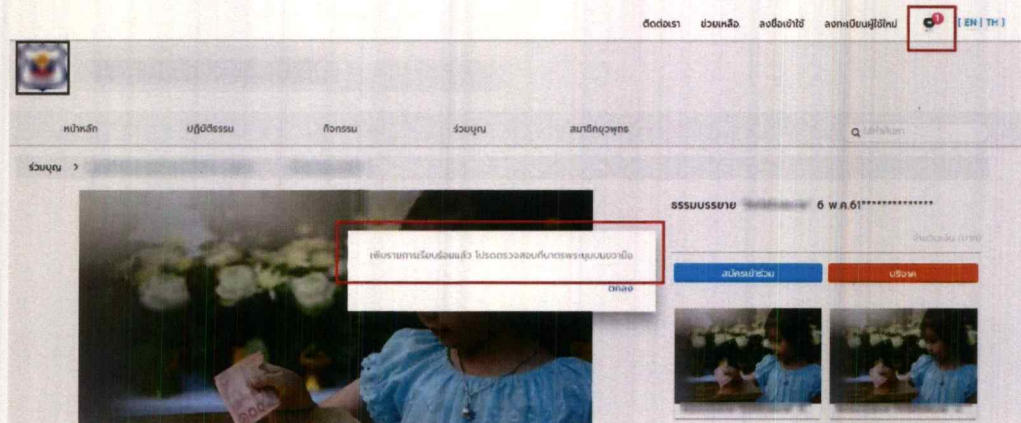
ติดต่อเรา ช่วยเหลือ ลงชื่อเข้าใช้ ลงทะเบียนผู้ใช้ใหม่ 1 [ EN | TH ]

หน้าหลัก ปฏิบัติธรรม กิจกรรม ร่วมบุญ สมาชิกยุวพุทธ

ค้นหา

ร่วมบุญ > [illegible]

เพิ่มรายการเรียบร้อยแล้ว โปรดตรวจสอบที่บาตรพระมุมบนขวามือ

ตกลง

ธรรมบรรยาย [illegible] 6 พ.ค.61**************

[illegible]

สมัครเข้าร่วม

บริจาค